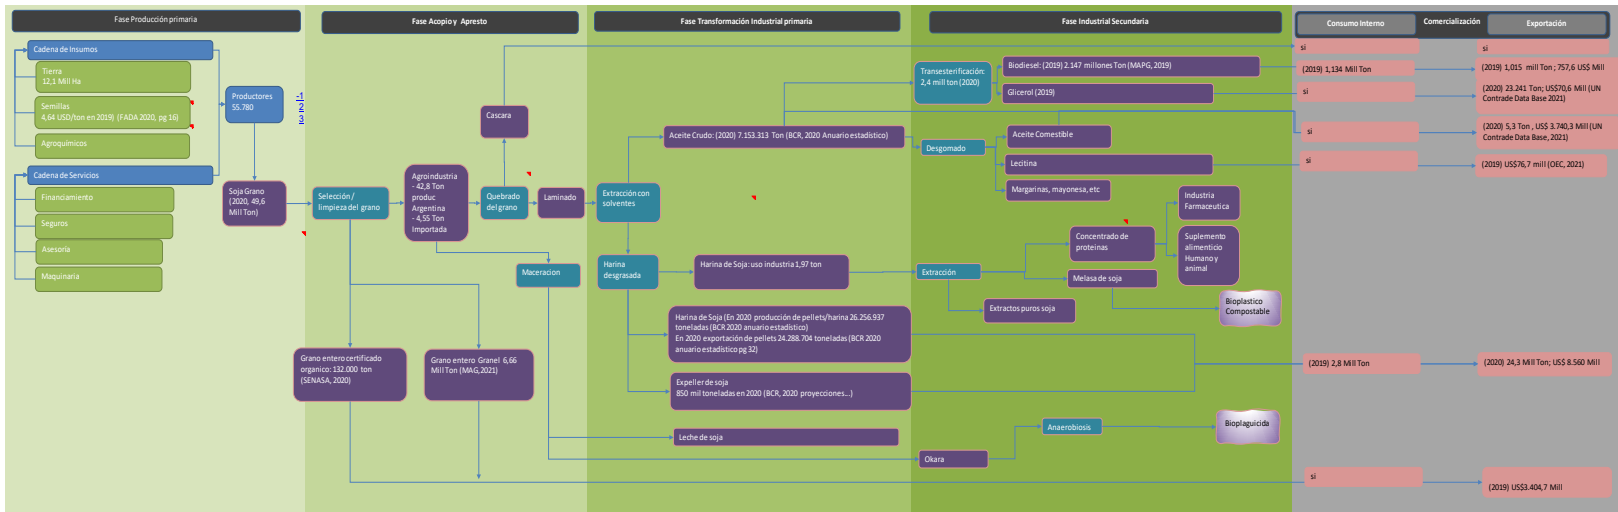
Fase Producción primaria

Fase Acopio y Apresto

Fase Transformación Industrial primaria

Fase Industrial Secundaria

Consumo Interno

Comercialización

Exportación

Cadena de Insumos

Tierra 12,1 Mil Ha

Semillas 4,64 USD/ton en 2019) (FADA 2020, pg 16)

Agroquímicos

Productores 55.780

1
2
3

Cadena de Servicios

Financiamiento

Seguros

Asesoria

Maquinaria

Soja Grano (2020, 49,6 Mill Ton)

Selección / limpieza del grano

Agroindustria - 42,8 Ton produc Argentina - 4,55 Ton Importada

Cascara

Quebrado del grano

Laminado

Extracción con solventes

Aceite Crudo: (2020) 7.153.313 Ton (BCR, 2020 Anuario estadístico)

Transesterificación: 2,4 mill ton (2020)

Biodiesel: (2019) 2.147 millones Ton (MAPG, 2019)

Glicerol (2019)

Desgomado

Aceite Comestible

Lecitina

Margarinas, mayonesa, etc

Industria Farmaceutica

Concentrado de proteinas

Suplemento alimenticio Humano y animal

Maceracion

Harina desgrasada

Harina de Soja: uso industria 1,97 ton

Extracción

Melasa de soja

Extractos puros soja

Bioplastico Compostable

Harina de Soja (En 2020 producción de pellets/harina 26.256.937 toneladas (BCR 2020 anuario estadístico) En 2020 exportación de pellets 24.288.704 toneladas (BCR 2020 anuario estadístico pg 32)

Expeller de soja 850 mil toneladas en 2020 (BCR, 2020 proyecciones...)

Grano entero certificado organico: 132.000 ton (SENASA, 2020)

Grano entero Granel 6,66 Mill Ton (MAG,2021)

Leche de soja

Okara

Anaerobiosis

Bioplaguicida

si

si

(2019) 1,134 Mill Ton

(2019) 1,015 mill Ton ; 757,6 US$ Mill

si

(2020) 23.241 Ton; US$70,6 Mill (UN Contrade Data Base 2021)

si

(2020) 5,3 Ton , US$ 3.740,3 Mill (UN Contrade Data Base, 2021)

si

(2019) US$76,7 mill (OEC, 2021)

(2019) 2,8 Mill Ton

(2020) 24,3 Mill Ton; US$ 8.560 Mill

si

(2019) US$3.404,7 Mill